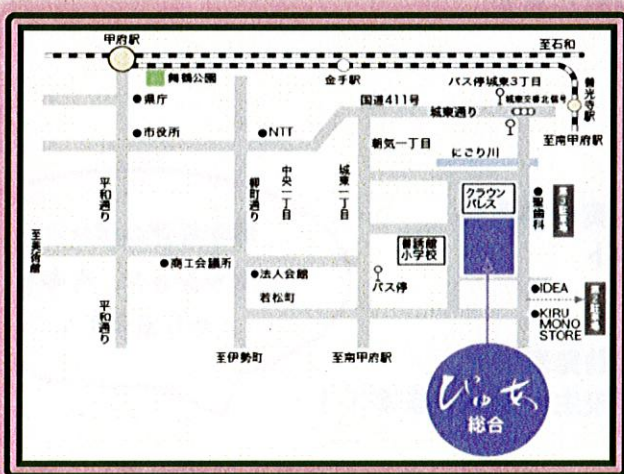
甲府駅

至石和

舞鶴公園

金手駅

バス停城東3丁目

善光寺駅

●県庁

国道411号

城東交番北信号

城東通り

至南甲府駅

●市役所

●NTT

朝気一丁目

にごり川

平和通り

中央一丁目

柳町通り

城東一丁目

クラウンパレス

●歯科

至美術館

●商工会議所

●法人会館

若松町

バス停

新紺屋小学校

●IDEA

平和通り

●KIRU MONO STORE

至伊勢町

至南甲府駅

びゅ女

総合